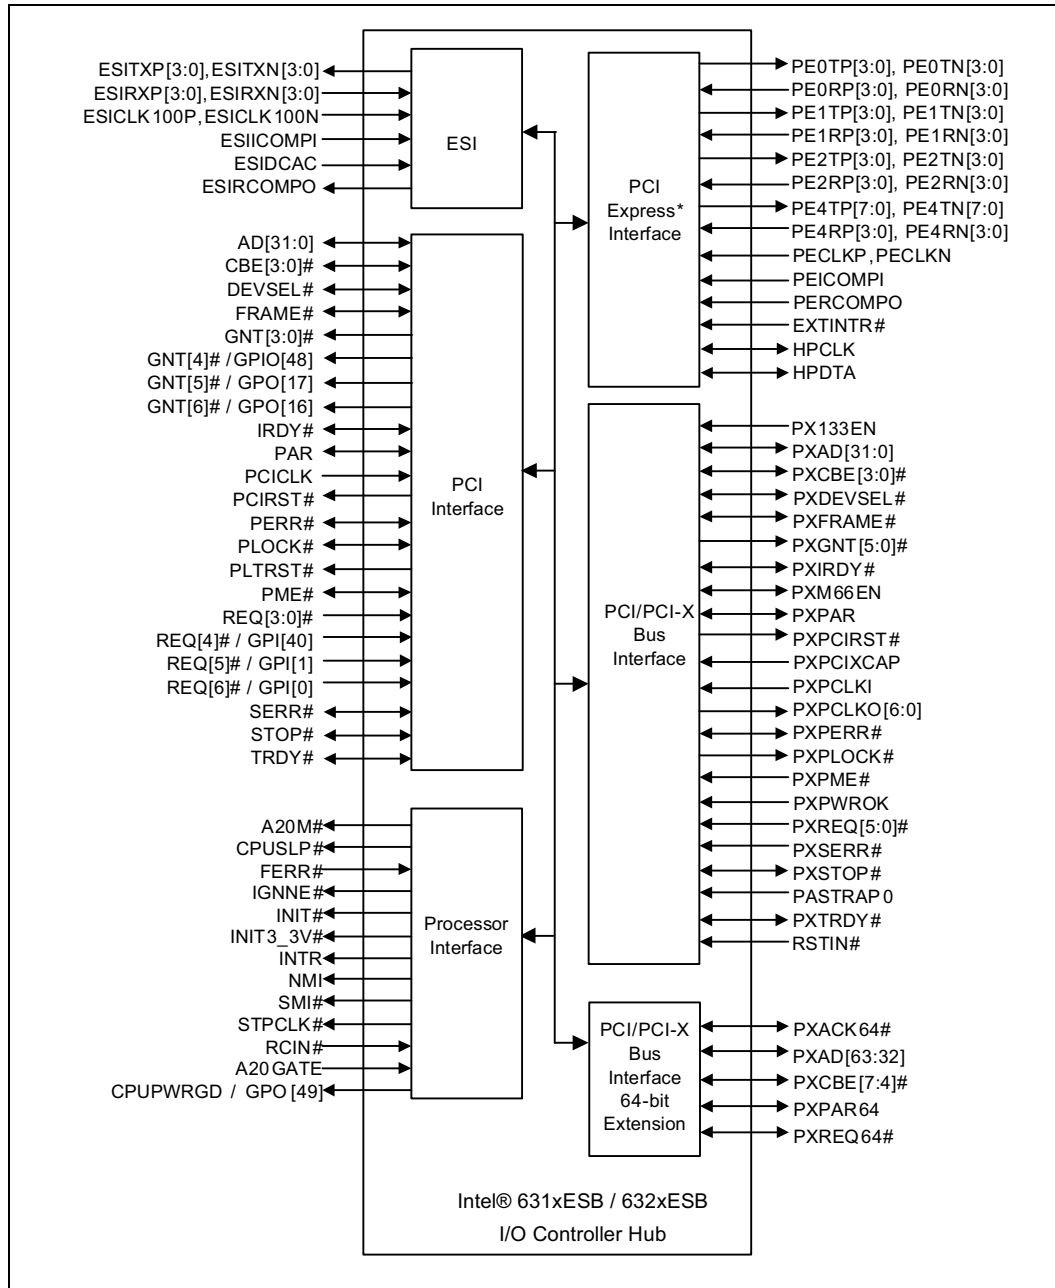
ESITXP[3:0], ESITXN[3:0]
ESIRXP[3:0], ESIRXN[3:0]
ESICLK100P, ESICLK100N
ESIICOMPI
ESIDCAC
ESIRCOMPO

ESI

AD[31:0]
CBE[3:0]#
DEVSEL#
FRAME#
GNT[3:0]#
GNT[4]# / GPIO[48]
GNT[5]# / GPO[17]
GNT[6]# / GPO[16]
IRDY#
PAR
PCICLK
PCIRST#
PERR#
PLOCK#
PLTRST#
PME#
REQ[3:0]#
REQ[4]# / GPI[40]
REQ[5]# / GPI[1]
REQ[6]# / GPI[0]
SERR#
STOP#
TRDY#

PCI Interface

A20M#
CPUSLP#
FERR#
IGNNE#
INIT#
INIT3_3V#
INTR
NMI
SMI#
STPCLK#
RCIN#
A20GATE
CPUPWRGD / GPO[49]

Processor Interface

PCI Express* Interface

PE0TP[3:0], PE0TN[3:0]
PE0RP[3:0], PE0RN[3:0]
PE1TP[3:0], PE1TN[3:0]
PE1RP[3:0], PE1RN[3:0]
PE2TP[3:0], PE2TN[3:0]
PE2RP[3:0], PE2RN[3:0]
PE4TP[7:0], PE4TN[7:0]
PE4RP[3:0], PE4RN[3:0]
PECLKP, PECLKN
PEICOMPI
PERCOMPO
EXTINTR#
HPCLK
HPDTA

PCI/PCI-X Bus Interface

PX133EN
PXAD[31:0]
PXCBE[3:0]#
PXDEVSEL#
PXFRAME#
PXGNT[5:0]#
PXIRDY#
PXM66EN
PXPAR
PXPCIRST#
PXPCIXCAP
PXPCLKI
PXPCLKO[6:0]
PXPERR#
PXPLOCK#
PXPME#
PXPWROK
PXREQ[5:0]#
PXSERR#
PXSTOP#
PASTRAP0
PXTRDY#
RSTIN#

PCI/PCI-X Bus Interface 64-bit Extension

PXACK64#
PXAD[63:32]
PXCBE[7:4]#
PXPAR64
PXREQ64#

Intel® 631xESB / 632xESB
I/O Controller Hub